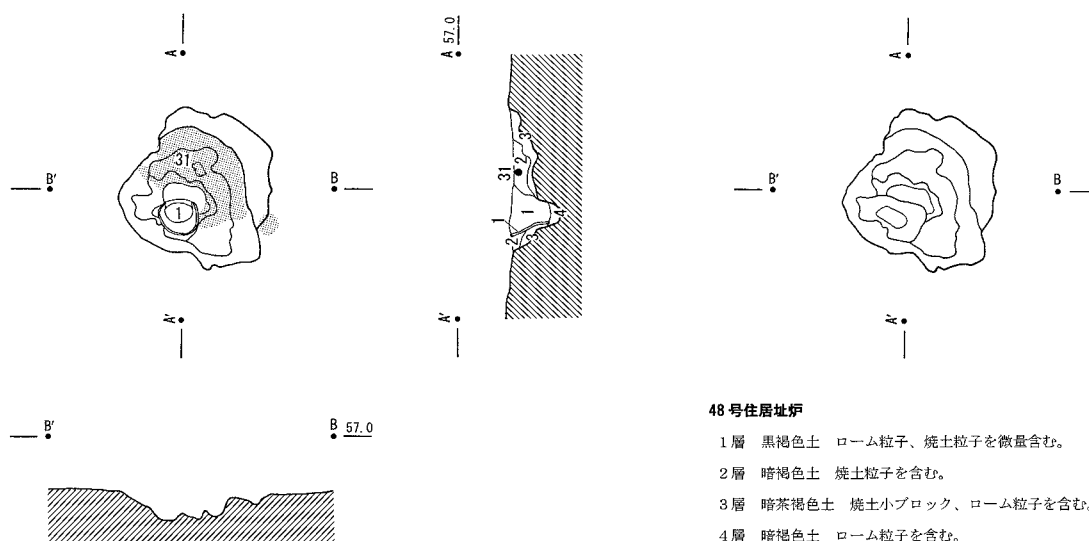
A

B'

31

1

B

A'

A 57.0

3

2

31

1

4

2

3

A'

A

B'

B

A'

B'

B 57.0

48 号住居址炉

1層　黒褐色土　ローム粒子、焼土粒子を微量含む。

2層　暗褐色土　焼土粒子を含む。

3層　暗茶褐色土　焼土小ブロック、ローム粒子を含む。

4層　暗褐色土　ローム粒子を含む。